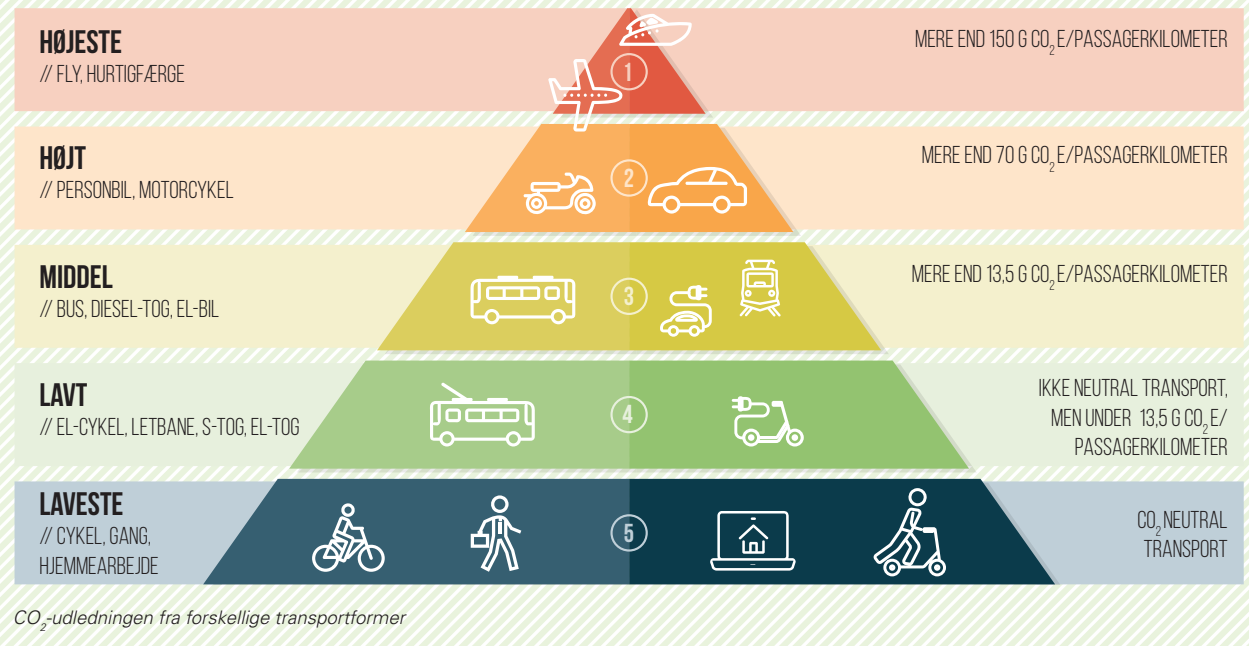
HØJESTE
// FLY, HURTIGFÆRGE

1

MERE END 150 G $CO_2$E/PASSAGERKILOMETER

HØJT
// PERSONBIL, MOTORCYKEL

2

MERE END 70 G $CO_2$E/PASSAGERKILOMETER

MIDDEL
// BUS, DIESEL-TOG, EL-BIL

3

MERE END 13,5 G $CO_2$E/PASSAGERKILOMETER

LAVT
// EL-CYKEL, LETBANE, S-TOG, EL-TOG

4

IKKE NEUTRAL TRANSPORT, MEN UNDER 13,5 G $CO_2$E/ PASSAGERKILOMETER

LAVESTE
// CYKEL, GANG, HJEMMEARBEJDE

5

$CO_2$ NEUTRAL TRANSPORT

$CO_2$-udledningen fra forskellige transportformer